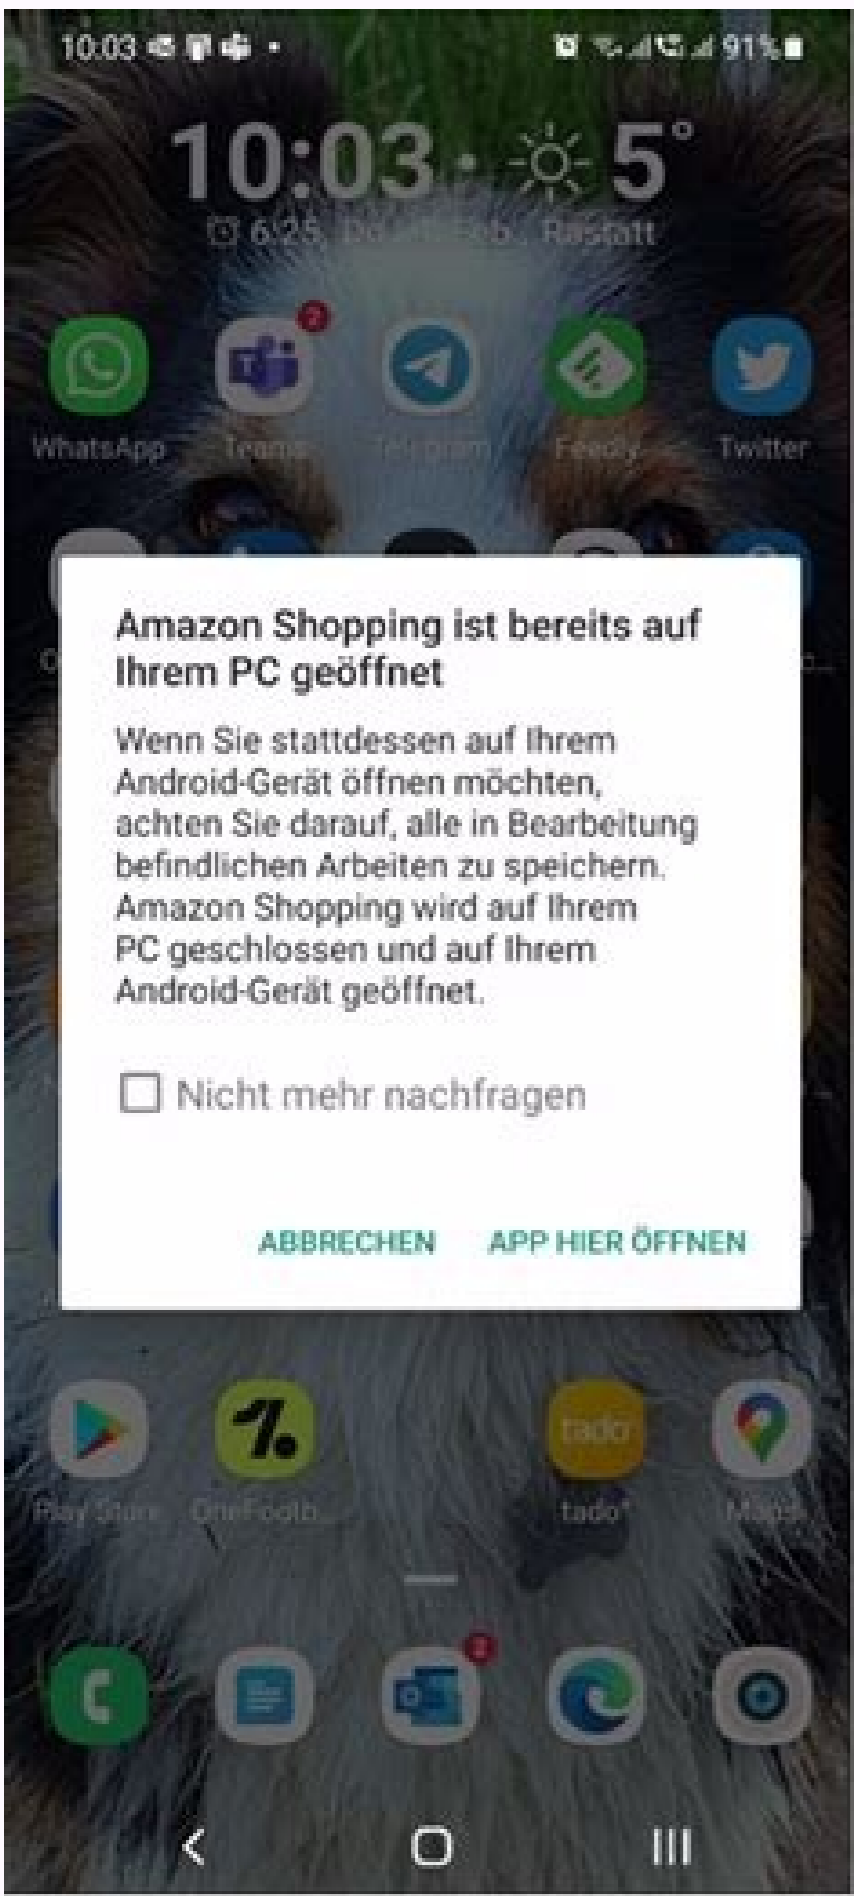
10:03

91%

10:03 · 5°

6:25 Do. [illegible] Feb. Rastatt

WhatsApp

2

Teams

Telegram

Feedly

Twitter

Amazon Shopping ist bereits auf Ihrem PC geöffnet

Wenn Sie stattdessen auf Ihrem Android-Gerät öffnen möchten, achten Sie darauf, alle in Bearbeitung befindlichen Arbeiten zu speichern. Amazon Shopping wird auf Ihrem PC geschlossen und auf Ihrem Android-Gerät geöffnet.

Nicht mehr nachfragen

ABBRECHEN

APP HIER ÖFFNEN

Play Store

OneFootb...

tado

tado°

Maps

2